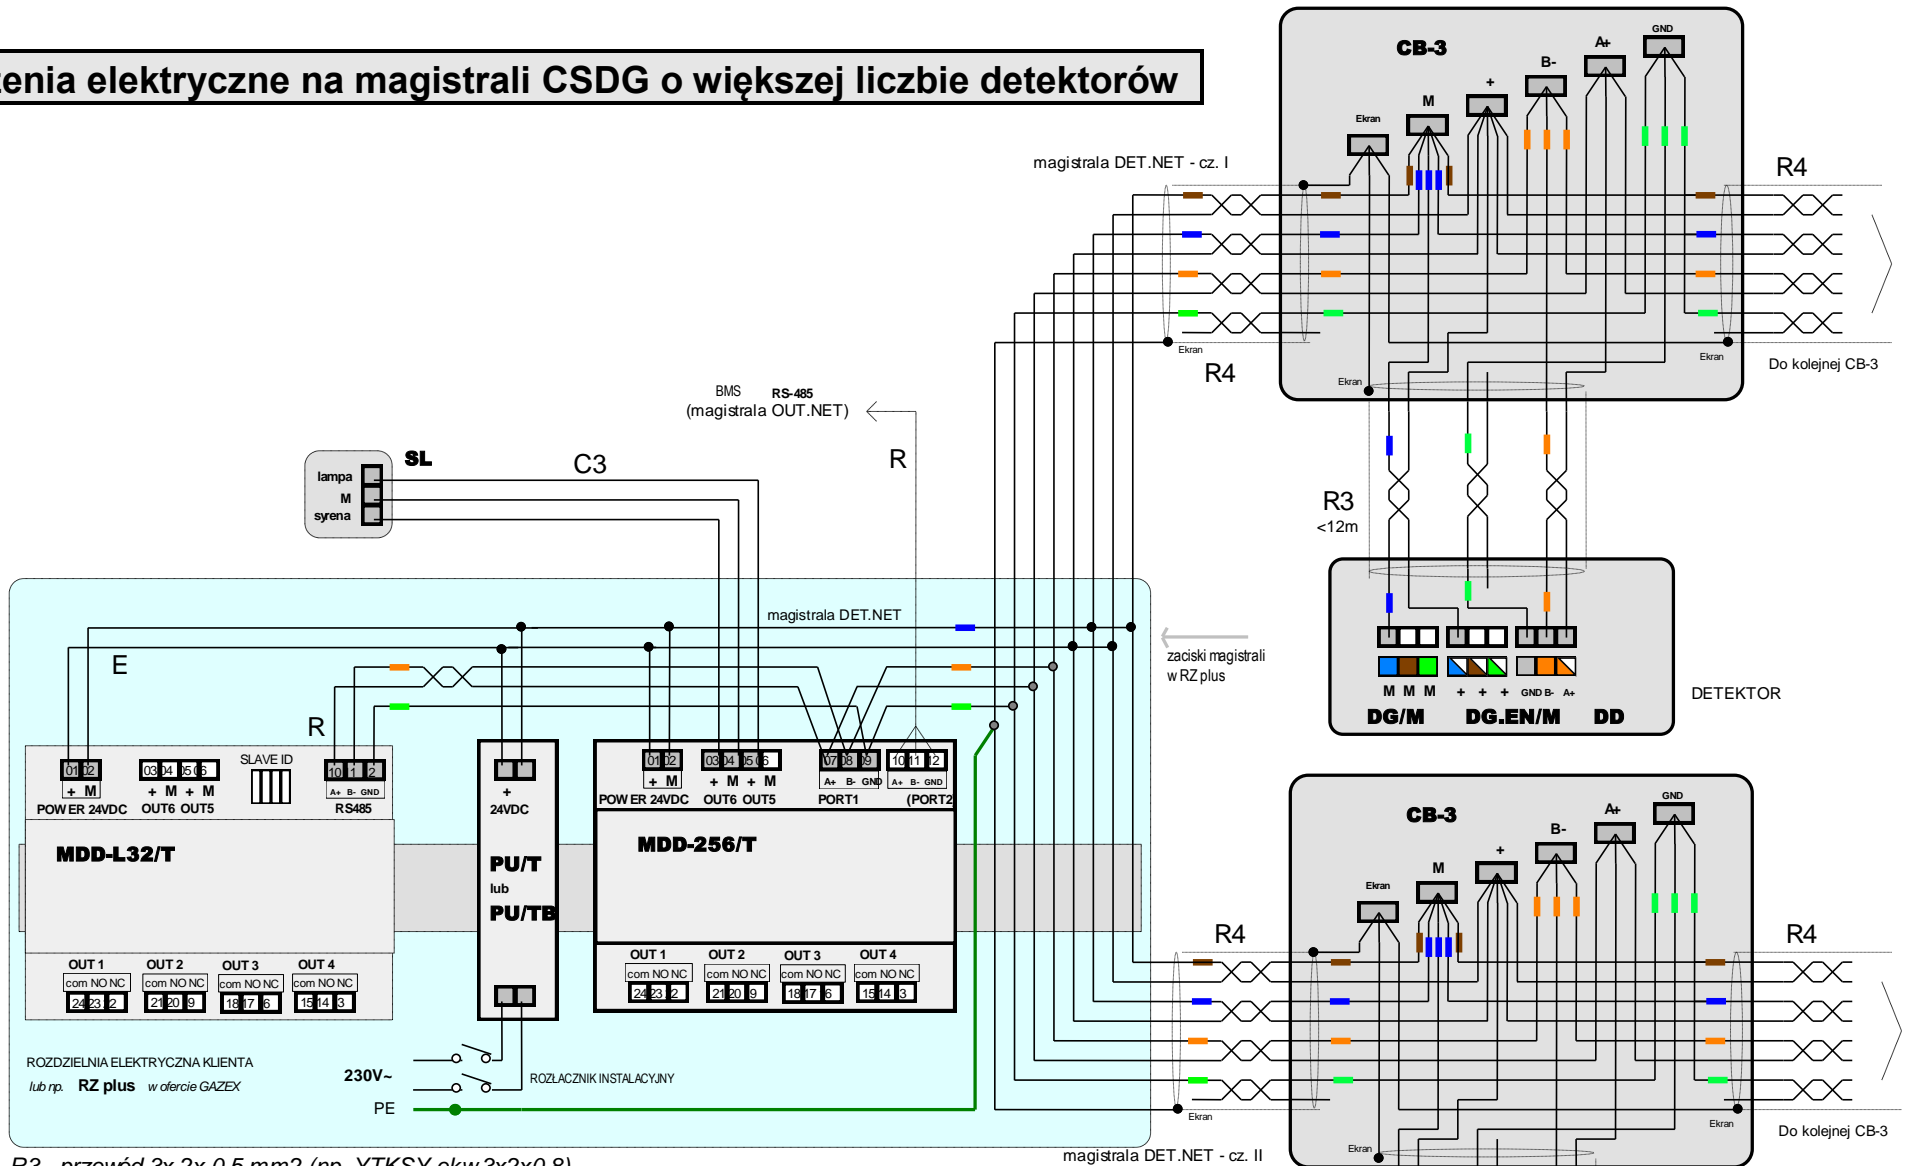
zenia elektryczne na magistrali CSDG o większej liczbie detektorów

CB-3
GND
A+
B-
+
M
Ekran
magistrala DET.NET - cz. I
R4
Ekran
R4
Ekran
Ekran
Do kolejnej CB-3

BMS RS-485
(magistrala OUT.NET)
SL
lampa
M
syrena
C3
R
R3
<12m

magistrala DET.NET
zaciski magistrali w RZ plus
E
R
M M M + + + GND B- A+
DG/M DG.EN/M DD
DETEKTOR

01 02
+ M
POWER 24VDC
03 04 05 06
+ M + M
OUT6 OUT5
SLAVE ID
10 11 12
A+ B- GND
RS485
MDD-L32/T
OUT 1 OUT 2 OUT 3 OUT 4
com NO NC com NO NC com NO NC com NO NC
24 23 22 21 20 19 18 17 16 15 14 13

+
24VDC
PU/T
lub
PU/TB

01 02
+ M
POWER 24VDC
03 04 05 06
+ M + M
OUT6 OUT5
07 08 09
A+ B- GND
PORT1
10 11 12
A+ B- GND
(PORT2
MDD-256/T
OUT 1 OUT 2 OUT 3 OUT 4
com NO NC com NO NC com NO NC com NO NC
24 23 22 21 20 19 18 17 16 15 14 13

CB-3
GND
A+
B-
+
M
Ekran
R4
R4
Ekran
Ekran
Ekran
Do kolejnej CB-3

ROZDZIELNIA ELEKTRYCZNA KLIENTA
lub np. RZ plus w ofercie GAZEX
230V~
PE
ROZŁĄCZNIK INSTALACYJNY
R3 - przewód 3x 2x 0,5 mm2 (np. YTKSY ekw 3x2x0,8)
magistrala DET.NET - cz. II